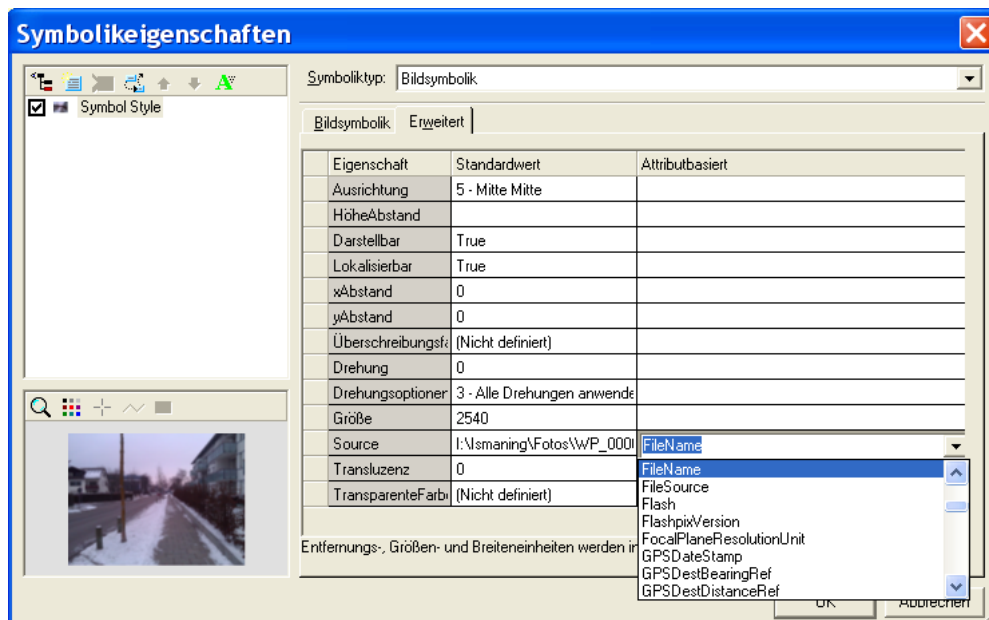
Symbolikeigenschaften

Symbol Style

Symboliktyp: Bildsymbolik

Bildsymbolik | Erweitert

| Eigenschaft | Standardwert | Attributbasiert |
|---|---|---|
| Ausrichtung | 5 - Mitte Mitte | |
| HöheAbstand | | |
| Darstellbar | True | |
| Lokalisierbar | True | |
| xAbstand | 0 | |
| yAbstand | 0 | |
| Überschreibungsfa | (Nicht definiert) | |
| Drehung | 0 | |
| Drehungsoptioner | 3 - Alle Drehungen anwende | |
| Größe | 2540 | |
| Source | I:\Ismaning\Fotos\WP_000 | FileName |
| Transluzenz | 0 | |
| TransparenteFarb | (Nicht definiert) | |

FileName
FileSource
Flash
FlashpixVersion
FocalPlaneResolutionUnit
GPSDateStamp
GPSDestBearingRef
GPSDestDistanceRef

Entfernungs-, Größen- und Breiteneinheiten werden in

OK | Abbrechen